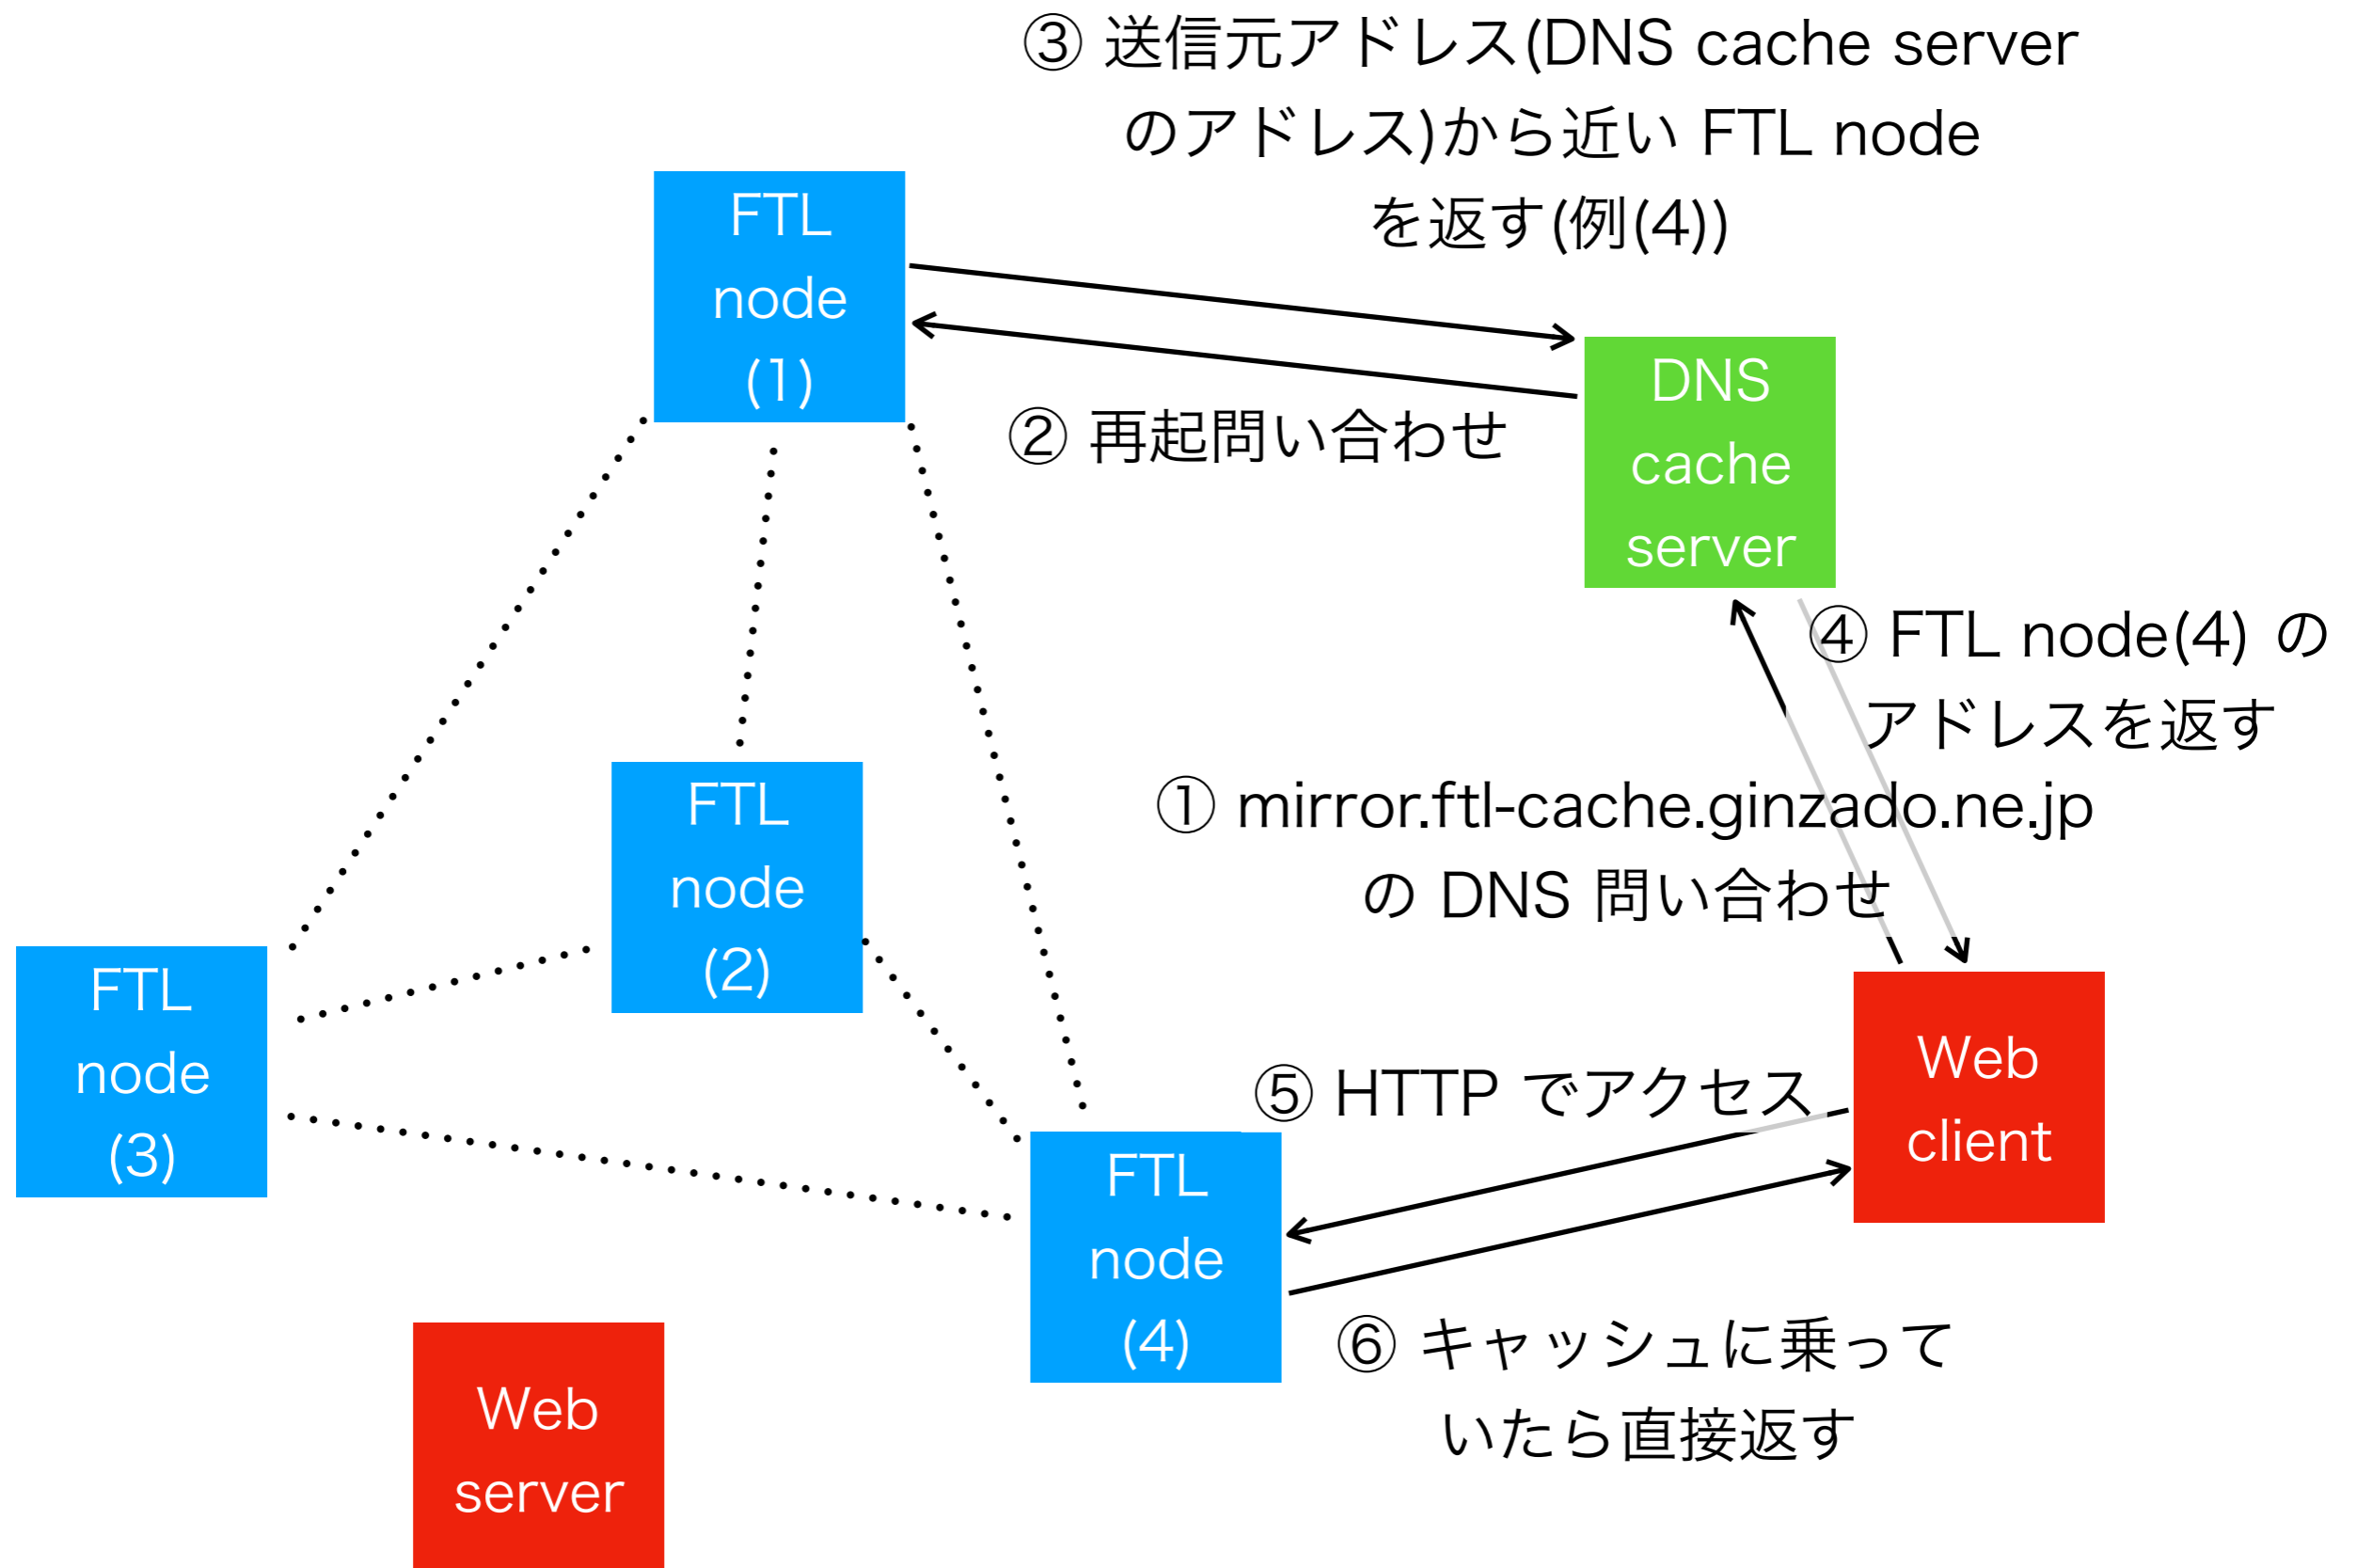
③ 送信元アドレス(DNS cache server のアドレス)から近い FTL node を返す(例(4))

FTL node (1)

DNS cache server

② 再起問い合わせ

④ FTL node(4) の アドレスを返す

FTL node (2)

① mirror.ftl-cache.ginzado.ne.jp の DNS 問い合わせ

FTL node (3)

Web client

⑤ HTTP でアクセス

FTL node (4)

⑥ キャッシュに乗っていたら直接返す

Web server